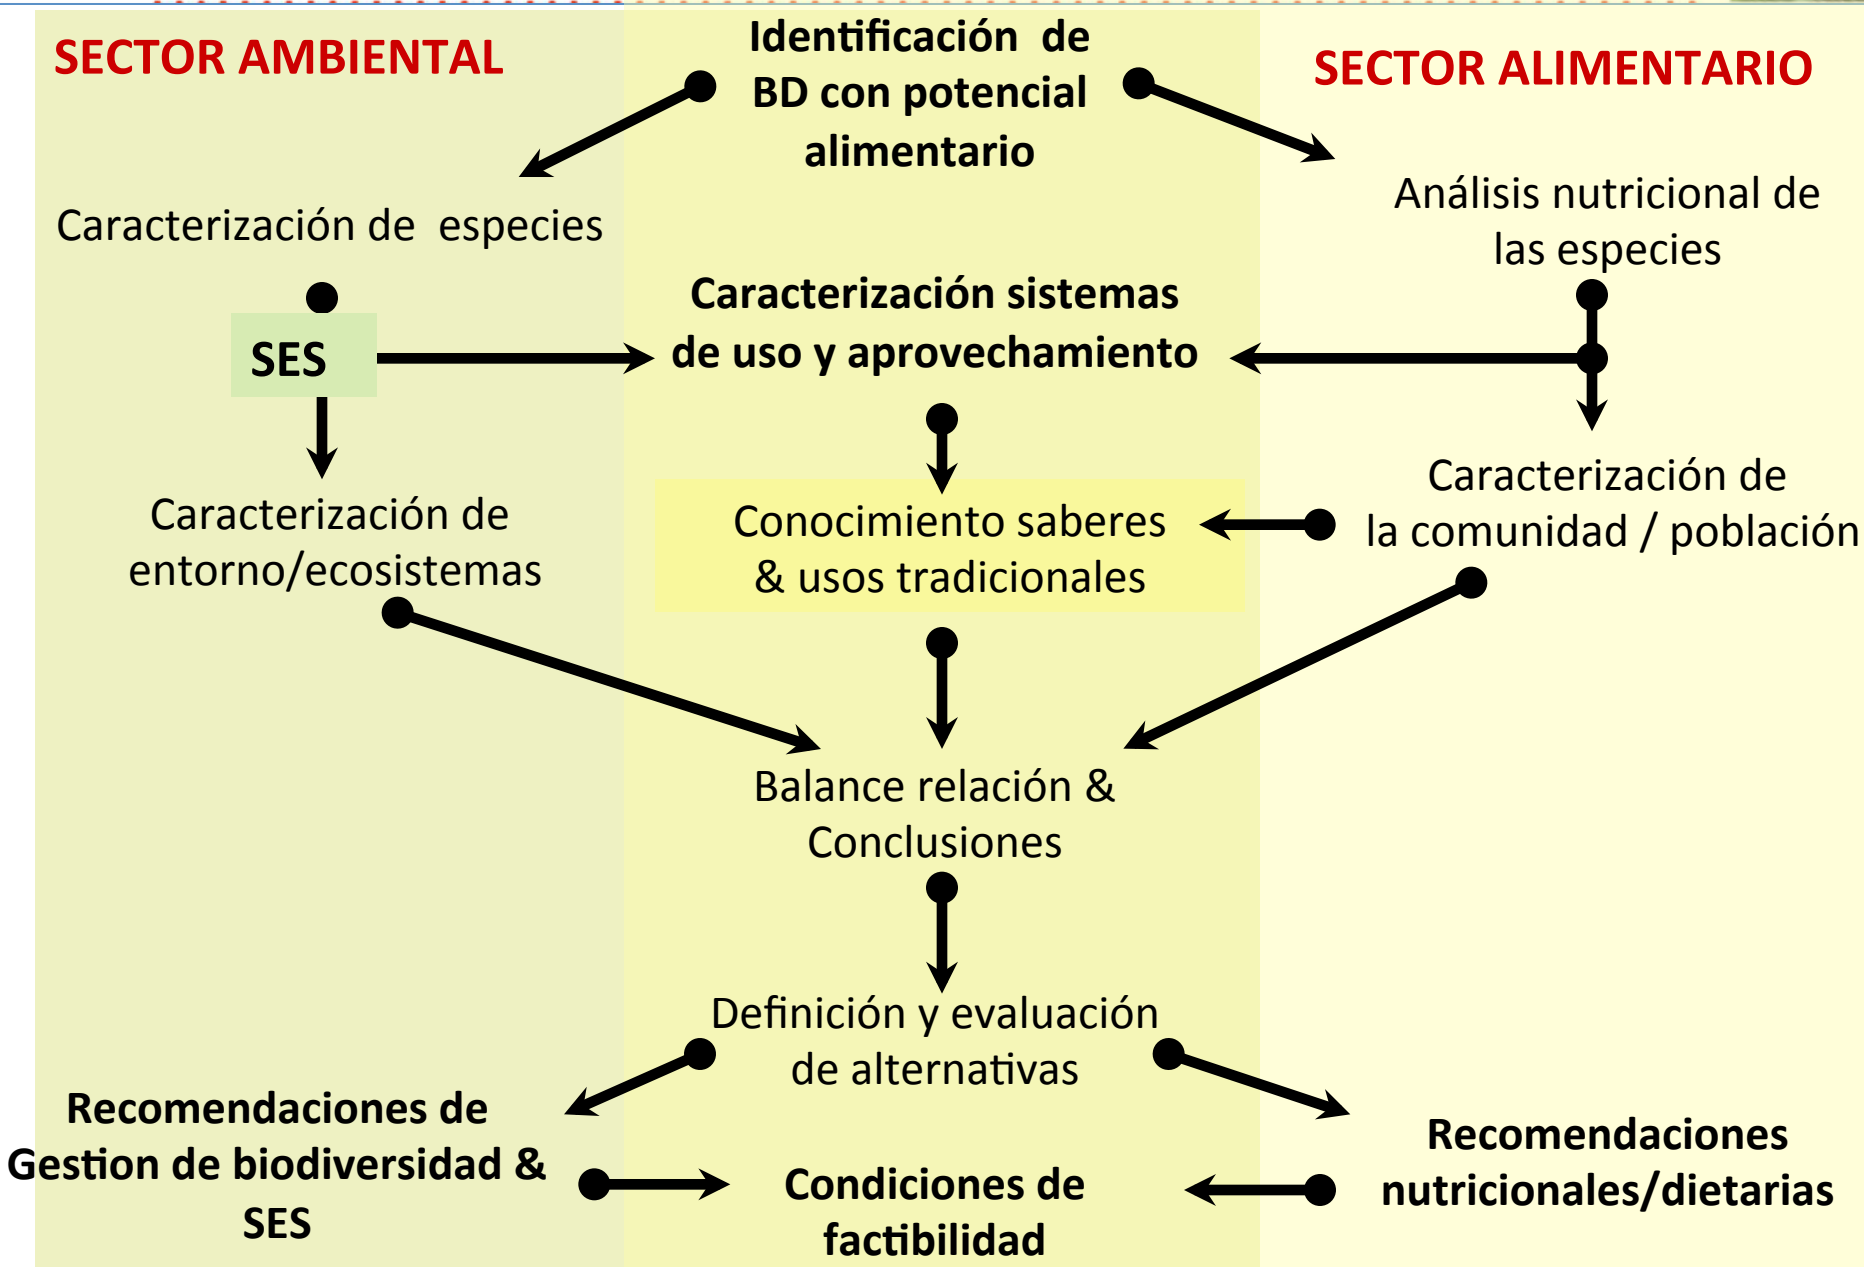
SECTOR AMBIENTAL

Identificación de BD con potencial alimentario

SECTOR ALIMENTARIO

Caracterización de especies

Análisis nutricional de las especies

SES

Caracterización sistemas de uso y aprovechamiento

Caracterización de entorno/ecosistemas

Conocimiento saberes & usos tradicionales

Caracterización de la comunidad / población

Balance relación & Conclusiones

Definición y evaluación de alternativas

Recomendaciones de Gestion de biodiversidad & SES

Condiciones de factibilidad

Recomendaciones nutricionales/dietarias